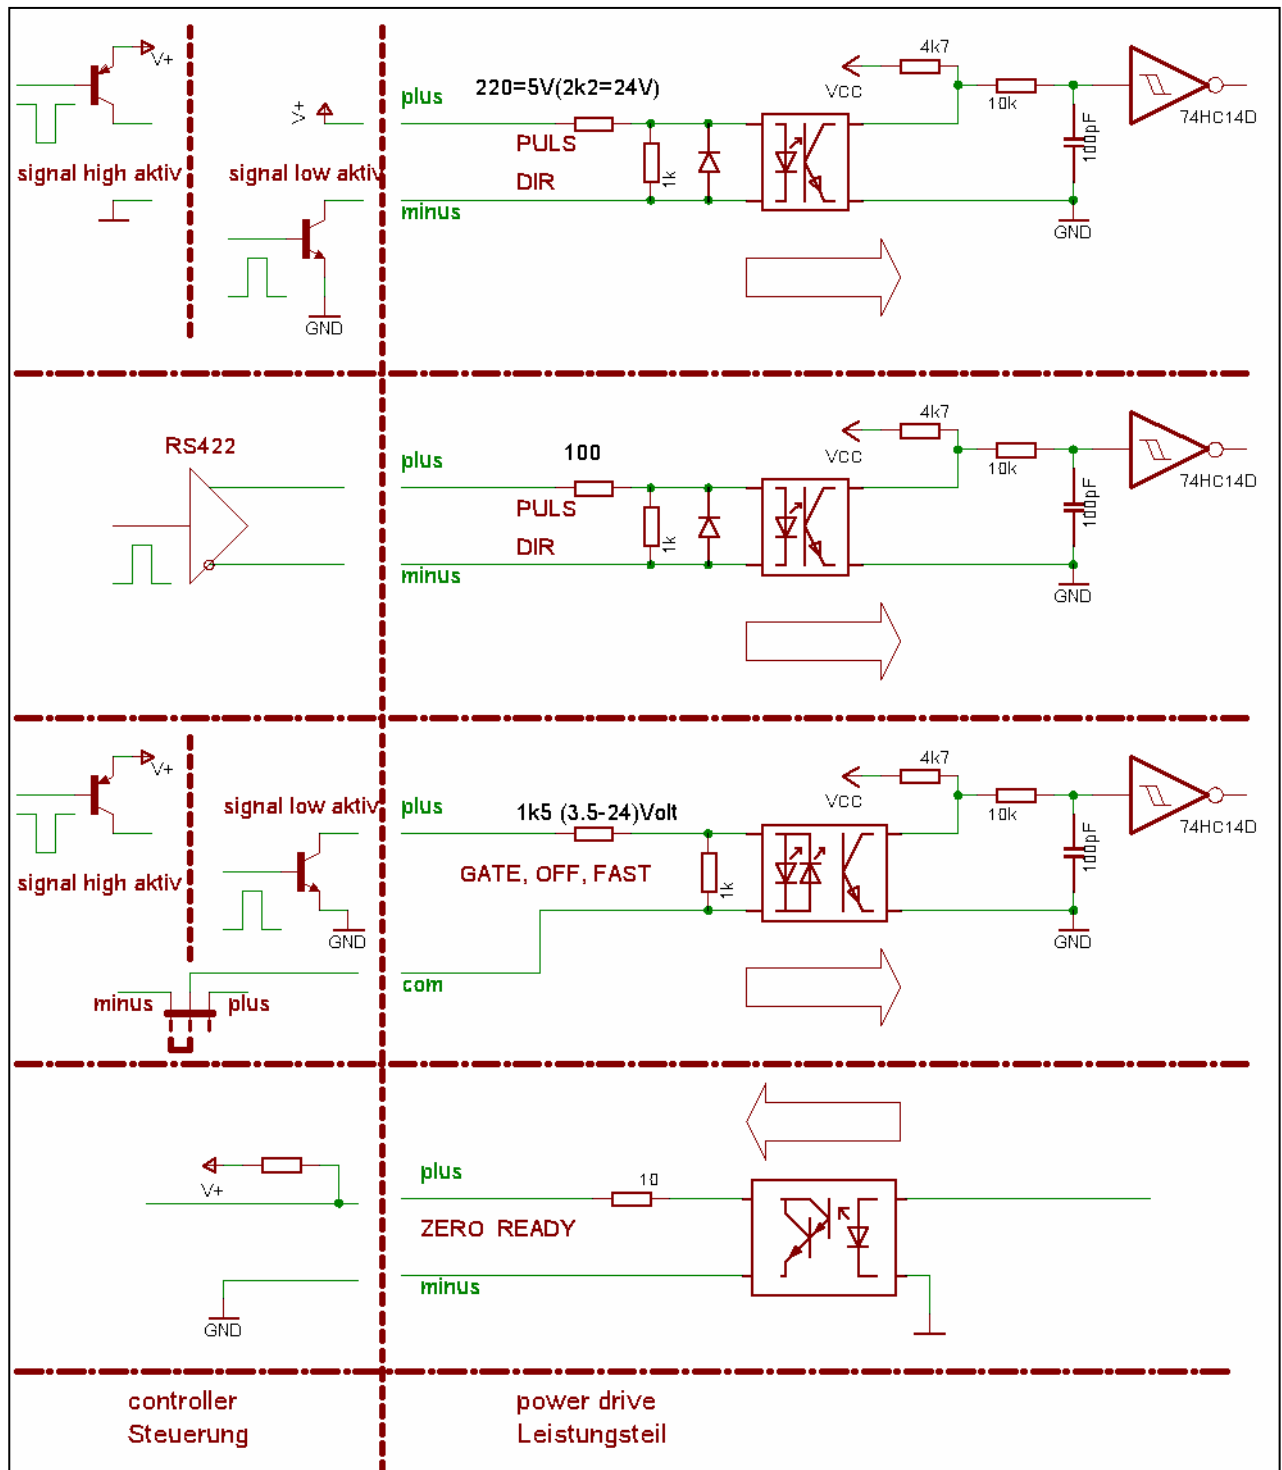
V+

signal high aktiv

V+

signal low aktiv

GND

plus

220=5V(2k2=24V)

PULS

DIR

minus

1k

VCC

4k7

10k

100pF

74HC14D

GND

RS422

plus

100

PULS

DIR

minus

1k

VCC

4k7

10k

100pF

74HC14D

GND

V+

signal high aktiv

signal low aktiv

GND

minus

plus

plus

1k5 (3.5-24)Volt

GATE, OFF, FAST

1k

com

VCC

4k7

10k

100pF

74HC14D

GND

V+

GND

plus

10

ZERO READY

minus

controller
Steuerung

power drive
Leistungsteil